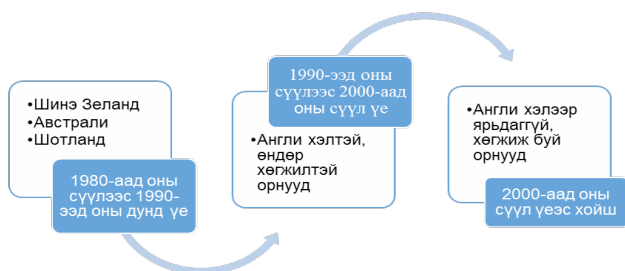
•Шинэ Зеланд
•Австрали
•Шотланд

1980-аад оны сүүлээс 1990-ээд оны дунд үе

1990-ээд оны сүүлээс 2000-аад оны сүүл үе

•Англи хэлтэй, өндөр хөгжилтэй орнууд

•Англи хэлээр ярьдаггүй, хөгжиж буй орнууд

2000-аад оны сүүл үеэс хойш